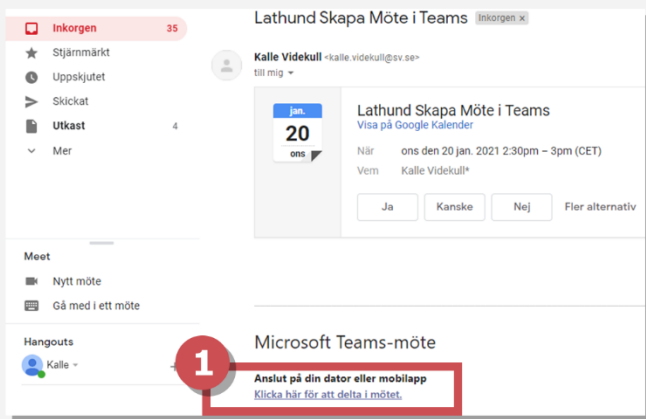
Inkorgen 35
Stjärnmärkt
Uppskjutet
Skickat
Utkast 4
Mer

Meet
Nytt möte
Gå med i ett möte

Hangouts
Kalle

Lathund Skapa Möte i Teams Inkorgen ×

Kalle Videkull <kalle.videkull@sv.se>
till mig

jan.
20
ons

Lathund Skapa Möte i Teams
Visa på Google Kalender

När ons den 20 jan. 2021 2:30pm – 3pm (CET)
Vem Kalle Videkull*

Ja Kanske Nej Fler alternativ

Microsoft Teams-möte

1

Anslut på din dator eller mobilapp
Klicka här för att delta i mötet.